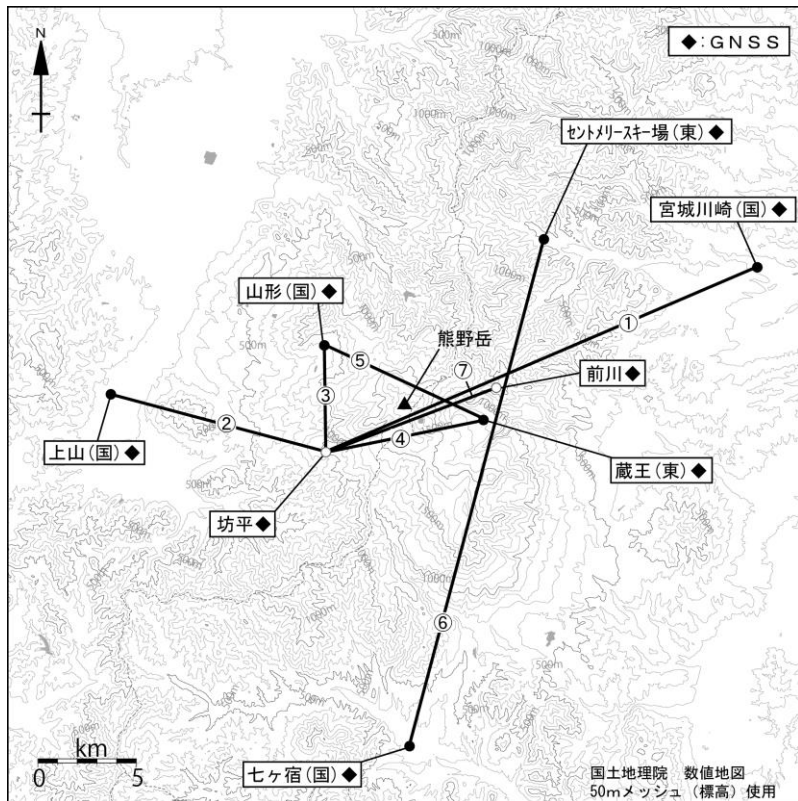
N

◆：GNSS

セントメリースキー場（東）◆

宮城川崎（国）◆

山形（国）◆

熊野岳

①

⑤

⑦

前川◆

③

②

④

上山（国）◆

蔵王（東）◆

坊平◆

⑥

km
0 5

七ヶ宿（国）◆

国土地理院　数値地図
50mメッシュ（標高）使用

500m

1000m